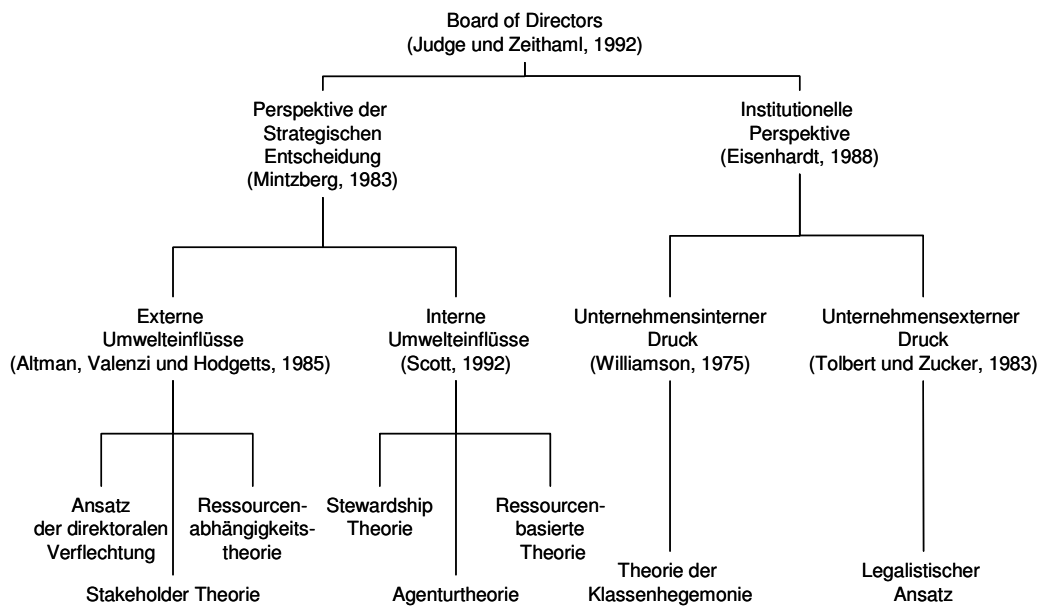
Board of Directors
(Judge und Zeithaml, 1992)

Perspektive der Strategischen Entscheidung
(Mintzberg, 1983)

Institutionelle Perspektive
(Eisenhardt, 1988)

Externe Umwelteinflüsse
(Altman, Valenzi und Hodgetts, 1985)

Interne Umwelteinflüsse
(Scott, 1992)

Unternehmensinterner Druck
(Williamson, 1975)

Unternehmensexterner Druck
(Tolbert und Zucker, 1983)

Ansatz der direktoralen Verflechtung

Ressourcenabhängigkeitstheorie

Stewardship Theorie

Ressourcenbasierte Theorie

Stakeholder Theorie

Agenturtheorie

Theorie der Klassenhegemonie

Legalistischer Ansatz